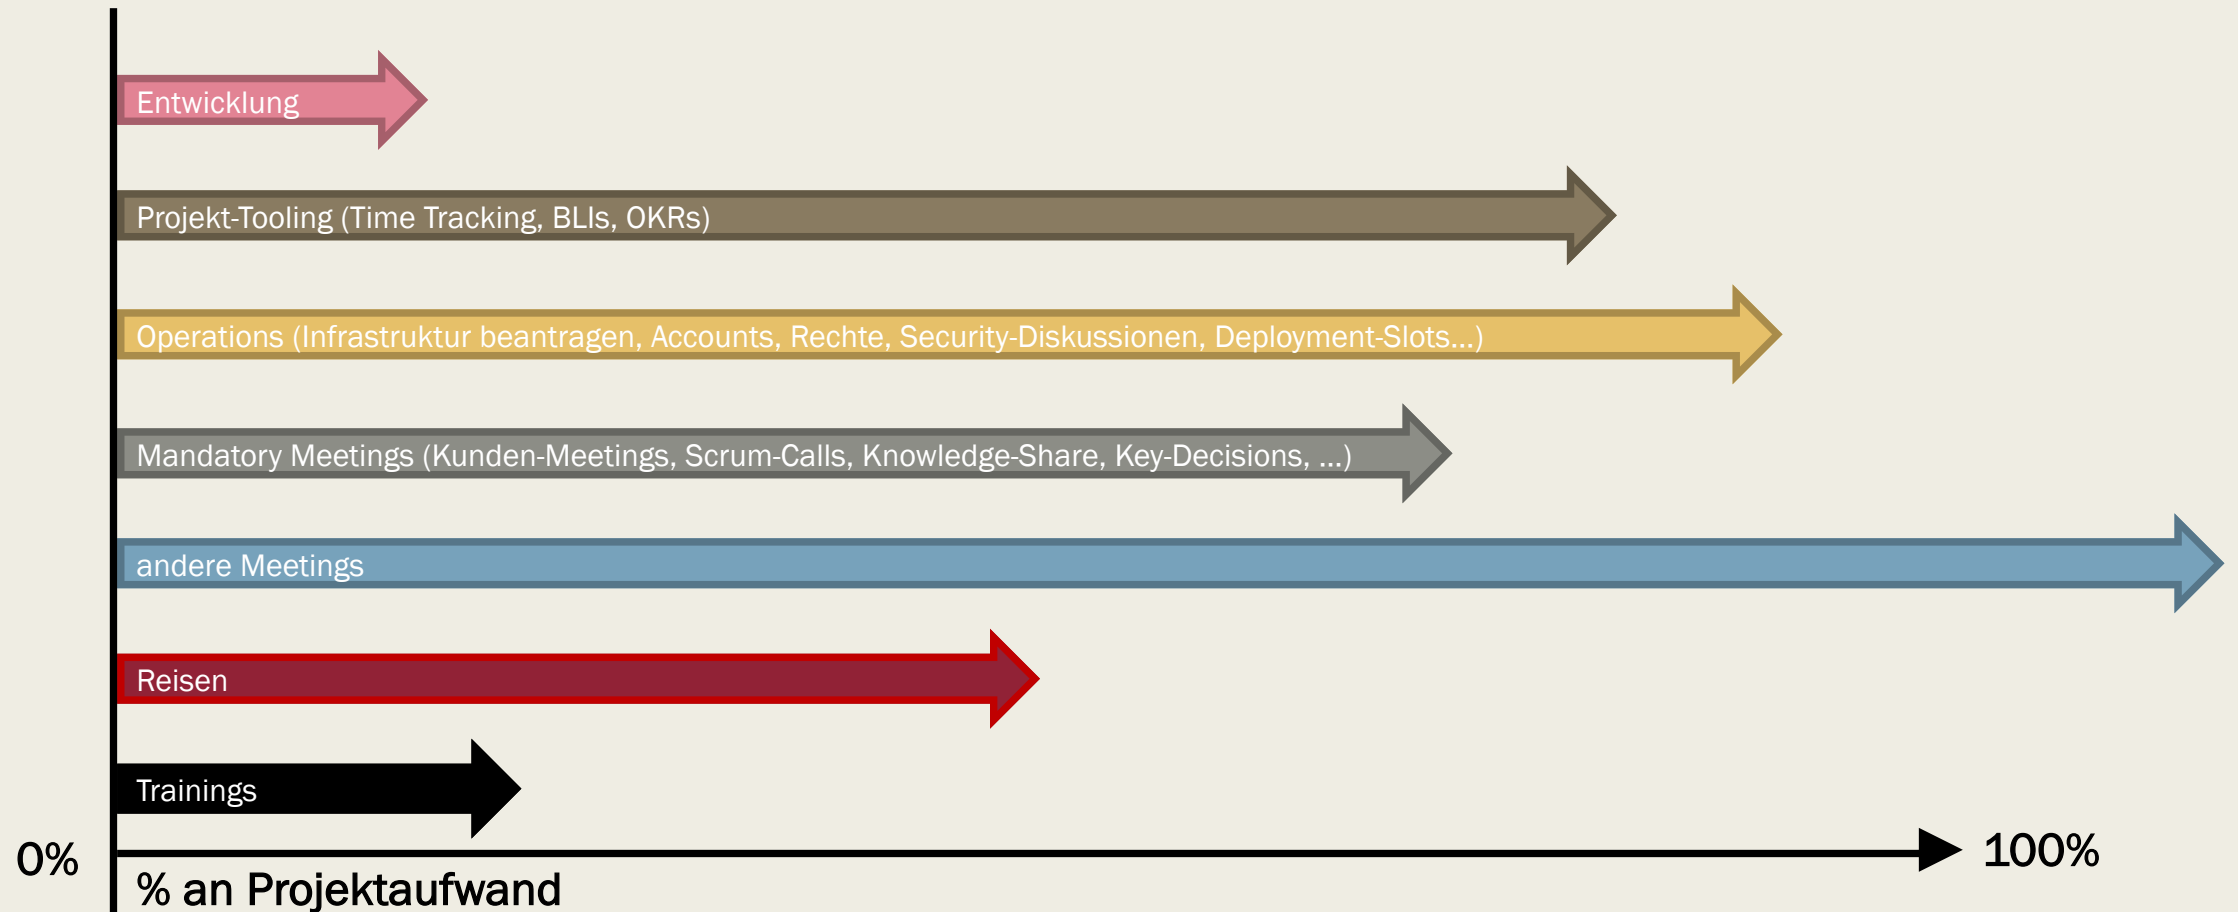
Entwicklung

Projekt-Tooling (Time Tracking, BLIs, OKRs)

Operations (Infrastruktur beantragen, Accounts, Rechte, Security-Diskussionen, Deployment-Slots...)

Mandatory Meetings (Kunden-Meetings, Scrum-Calls, Knowledge-Share, Key-Decisions, ...)

andere Meetings

Reisen

Trainings

0%

100%

% an Projektaufwand